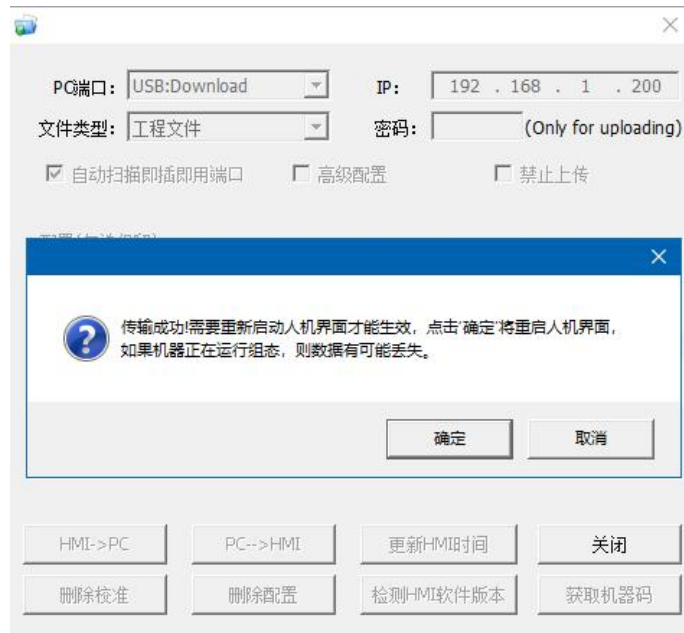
PC端口： USB:Download

IP： 192 . 168 . 1 . 200

文件类型： 工程文件

密码： (Only for uploading)

自动扫描即插即用端口

高级配置

禁止上传

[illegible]

传输成功!需要重新启动人机界面才能生效，点击'确定'将重启人机界面，如果机器正在运行组态，则数据有可能丢失。

确定

取消

HMI->PC

PC-->HMI

更新HMI时间

关闭

删除校准

删除配置

检测HMI软件版本

获取机器码